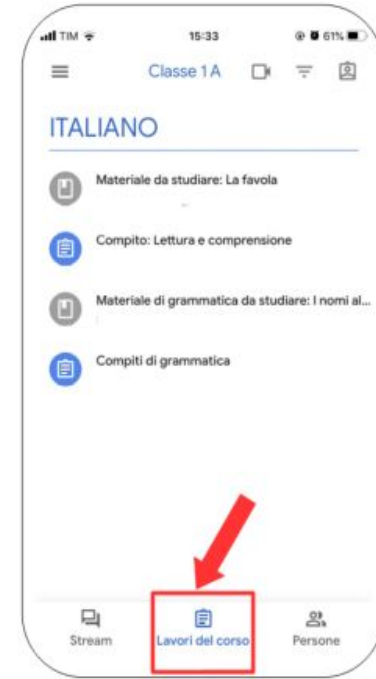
TIM 15:33 61%

Classe 1A

ITALIANO

Materiale da studiare: La favola

Compito: Lettura e comprensione

Materiale di grammatica da studiare: I nomi al...

Compiti di grammatica

Stream

Lavori del corso

Persone